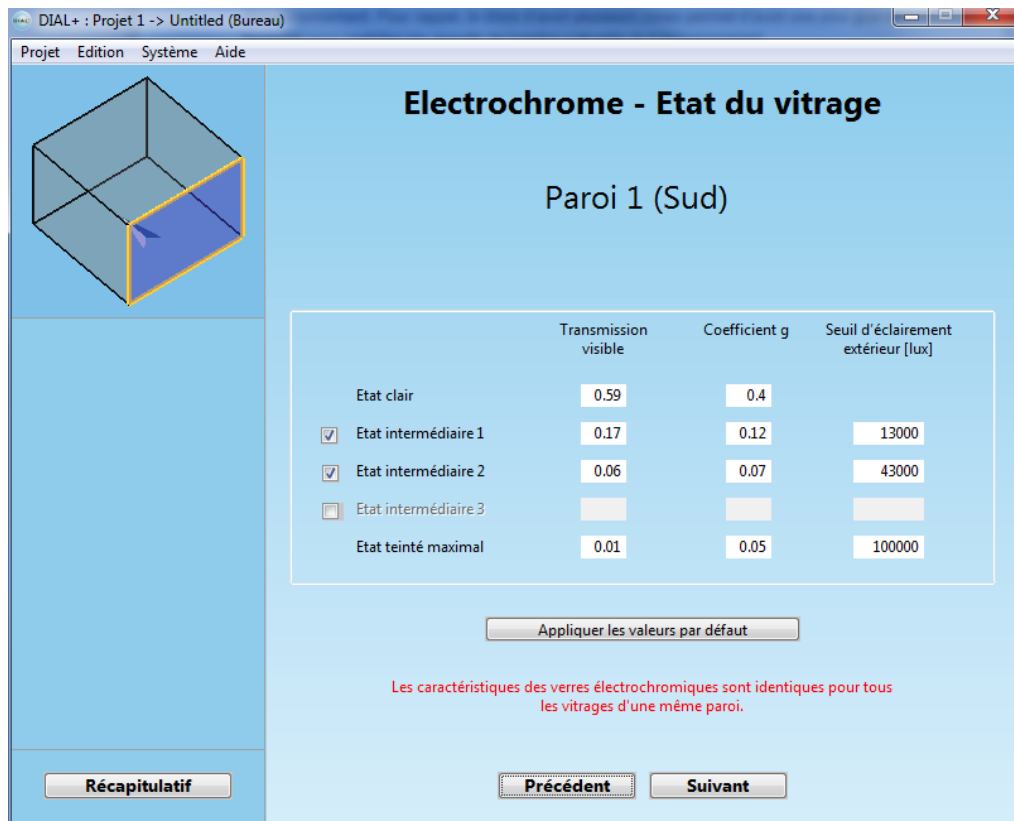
DIAL+ : Projet 1 -> Untitled (Bureau)

Projet Edition Système Aide

Electrochrome - Etat du vitrage

Paroi 1 (Sud)

| | | Transmission visible | Coefficient g | Seuil d'éclairement extérieur [lux] |
|---|---|---|---|---|
| | Etat clair | 0.59 | 0.4 | |
| ☑ | Etat intermédiaire 1 | 0.17 | 0.12 | 13000 |
| ☑ | Etat intermédiaire 2 | 0.06 | 0.07 | 43000 |
| ☐ | Etat intermédiaire 3 | | | |
| | Etat teinté maximal | 0.01 | 0.05 | 100000 |

Appliquer les valeurs par défaut

Les caractéristiques des verres électrochromiques sont identiques pour tous les vitrages d'une même paroi.

Récapitulatif

Précédent

Suivant